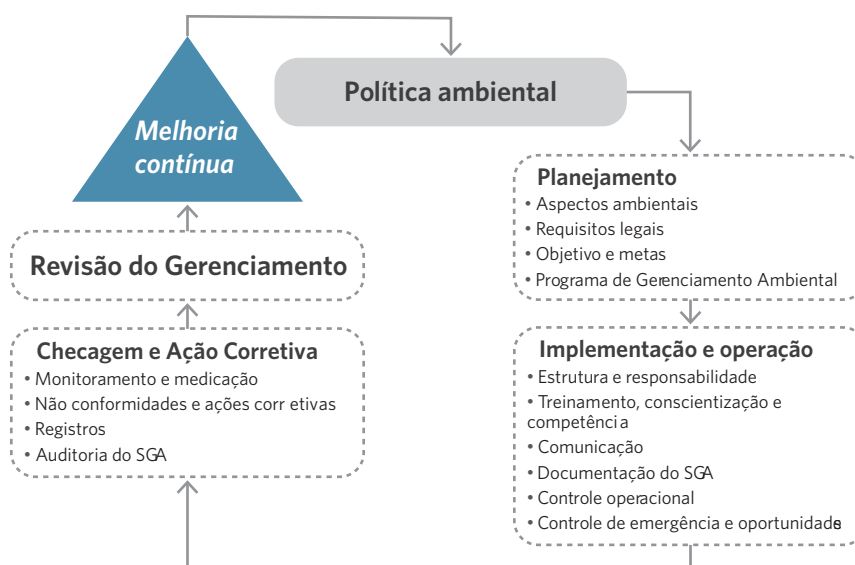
Melhoria contínua

Política ambiental

Planejamento
• Aspectos ambientais
• Requisitos legais
• Objetivo e metas
• Programa de Gerenciamento Ambiental

Implementação e operação
• Estrutura e responsabilidade
• Treinamento, conscientização e competência
• Comunicação
• Documentação do SGA
• Controle operacional
• Controle de emergência e oportunidade

Revisão do Gerenciamento

Checagem e Ação Corretiva
• Monitoramento e medicação
• Não conformidades e ações corr etivas
• Registros
• Auditoria do SGA